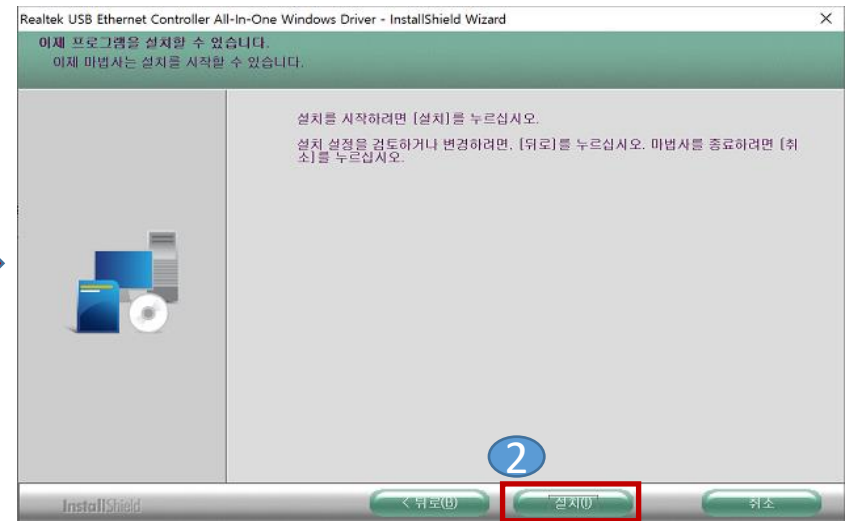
Realtek USB Ethernet Controller All-In-One Windows Driver - InstallShield Wizard
×

이제 프로그램을 설치할 수 있습니다.
이제 마법사는 설치를 시작할 수 있습니다.

설치를 시작하려면 [설치]를 누르십시오.

설치 설정을 검토하거나 변경하려면, [뒤로]를 누르십시오. 마법사를 종료하려면 [취소]를 누르십시오.

2

InstallShield

< 뒤로(B)

설치(I)

취소